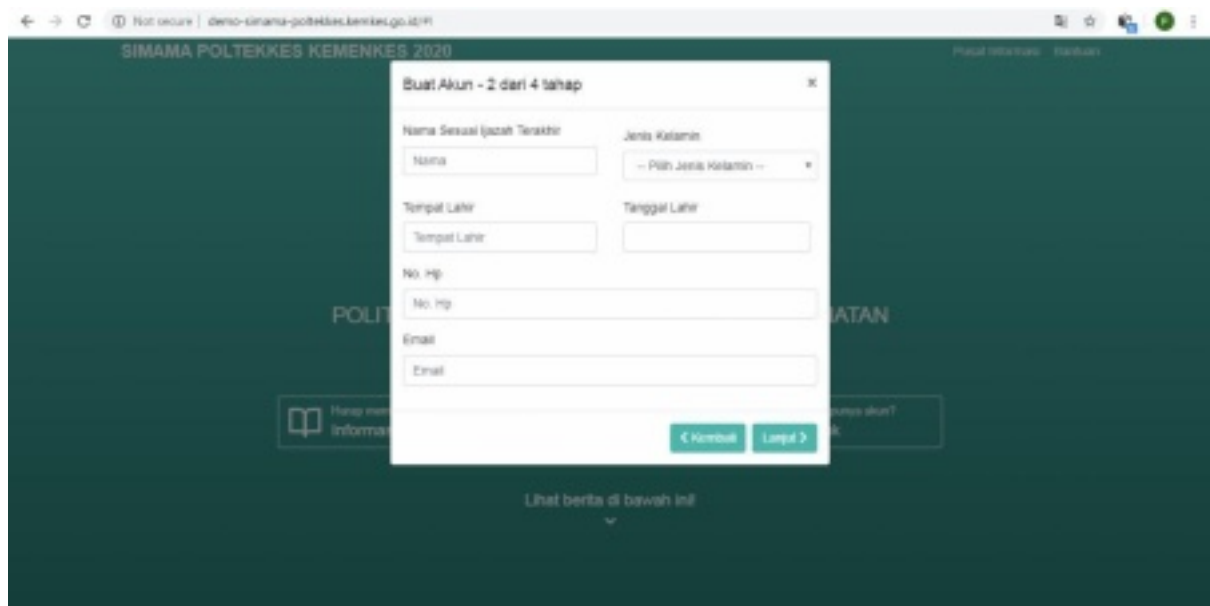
Not secure | demo-simama-poltekkes.kemkes.go.id/#

SIMAMA POLTEKKES KEMENKES 2020

Pusat Informasi Bantuan

Buat Akun - 2 dari 4 tahap

×

Nama Sesuai Ijazah Terakhir

Nama

Jenis Kelamin

-- Pilih Jenis Kelamin --

Tempat Lahir

Tempat Lahir

Tanggal Lahir

No. Hp

No. Hp

Email

Email

< Kembali

Lanjut >

POLIT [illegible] ATAN

Harap mem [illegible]

Informas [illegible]

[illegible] punya akun?

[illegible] k

Lihat berita di bawah ini!